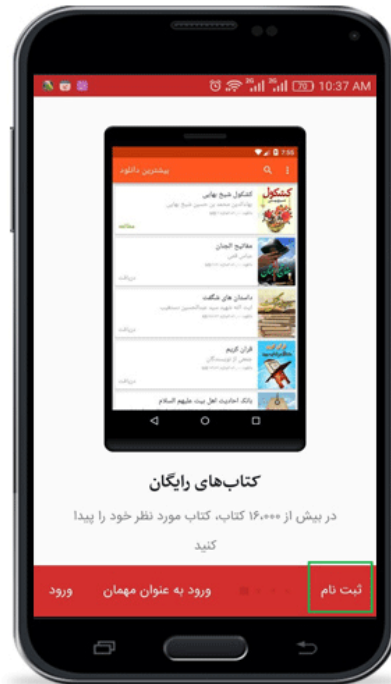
70 10:37 AM

7:55
بیشترین دانلود

کشکول شیخ بهایی
بهاءالدین محمد بن حسین شیخ بهایی
مطالعه

مفاتیح الجنان
عباس قمی
دریافت

داستان های شگفت
آیت الله شهید سید عبدالحسین دستغیب
دریافت

قرآن کریم
جمعی از نویسندگان
دریافت

بانک احادیث اهل بیت علیهم السلام

کتاب‌های رایگان

در بیش از ۱۶،۰۰۰ کتاب، کتاب مورد نظر خود را پیدا کنید

ثبت نام
ورود به عنوان مهمان
ورود